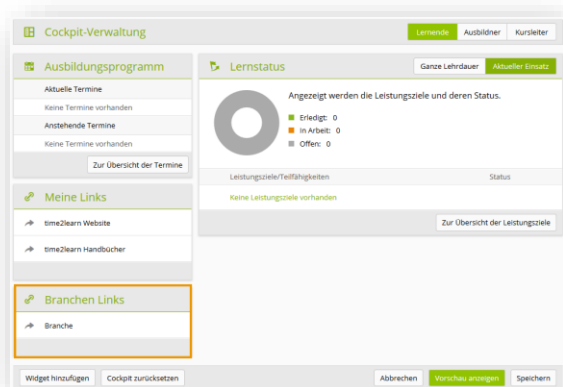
Cockpit-Verwaltung

Lernende Ausbildner Kursleiter

Ausbildungsprogramm

Aktuelle Termine

Keine Termine vorhanden

Anstehende Termine

Keine Termine vorhanden

Zur Übersicht der Termine

Meine Links

time2learn Website

time2learn Handbücher

Branchen Links

Branche

Lernstatus

Ganze Lehrdauer Aktueller Einsatz

Angezeigt werden die Leistungsziele und deren Status.

Erledigt: 0

In Arbeit: 0

Offen: 0

Leistungsziele/Teilfähigkeiten

Status

Keine Leistungsziele vorhanden

Zur Übersicht der Leistungsziele

Widget hinzufügen Cockpit zurücksetzen

Abbrechen Vorschau anzeigen Speichern